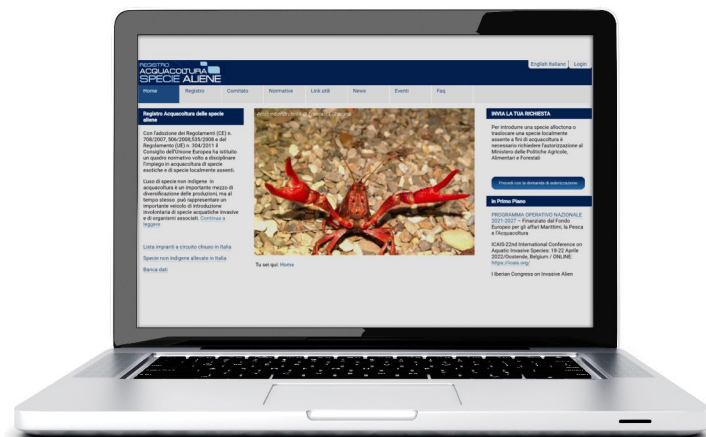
REGISTRO
ACQUACOLTURA
SPECIE ALIENE

English Italiano Login

Home Registro Comitato Normative Link utili News Eventi Faq

Registro Acquacoltura delle specie aliene

Con l'adozione dei Regolamenti (CE) n. 708/2007, 506/2008,535/2008 e del Regolamento (UE) n. 304/2011 il Consiglio dell'Unione Europea ha istituito un quadro normativo volto a disciplinare l'impiego in acquacoltura di specie esotiche e di specie localmente assenti.

L'uso di specie non indigene in acquacoltura è un importante mezzo di diversificazione delle produzioni, ma al tempo stesso può rappresentare un importante veicolo di introduzione involontaria di specie acquatiche invasive e di organismi associati. Continua a leggere

Lista impianti a circuito chiuso in Italia

Specie non indigene allevate in Italia

Banca dati

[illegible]

Tu sei qui: Home

INVIA LA TUA RICHIESTA

Per introdurre una specie alloctona o traslocare una specie localmente assente a fini di acquacoltura è necessario richiedere l'autorizzazione al Ministero delle Politiche Agricole, Alimentari e Forestali

Procedi con la domanda di autorizzazione

In Primo Piano

PROGRAMMA OPERATIVO NAZIONALE 2021-2027 – Finanziato dal Fondo Europeo per gli affari Marittimi, la Pesca e l'Acquacoltura

ICAIS-22nd International Conference on Aquatic Invasive Species: 18-22 Aprile 2022/Oostende, Belgium / ONLINE: https://icais.org/

I Iberian Congress on Invasive Alien